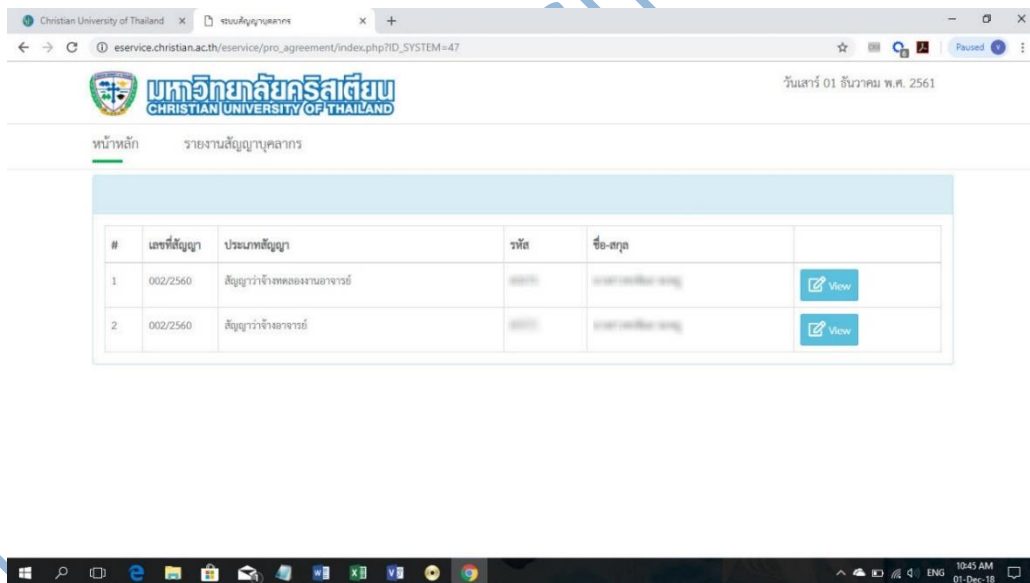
Christian University of Thailand × ระบบสัญญาบุคลากร × +

eservice.christian.ac.th/eservice/pro_agreement/index.php?ID_SYSTEM=47

Paused

มหาวิทยาลัยคริสเตียน CHRISTIAN UNIVERSITY OF THAILAND

วันเสาร์ 01 ธันวาคม พ.ศ. 2561

หน้าหลัก รายงานสัญญาบุคลากร

| # | เลขที่สัญญา | ประเภทสัญญา | รหัส | ชื่อ-สกุล | |
|---|---|---|---|---|---|
| 1 | 002/2560 | สัญญาว่าจ้างทดลองงานอาจารย์ | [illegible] | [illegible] | View |
| 2 | 002/2560 | สัญญาว่าจ้างอาจารย์ | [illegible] | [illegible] | View |

ENG 10:45 AM 01-Dec-18